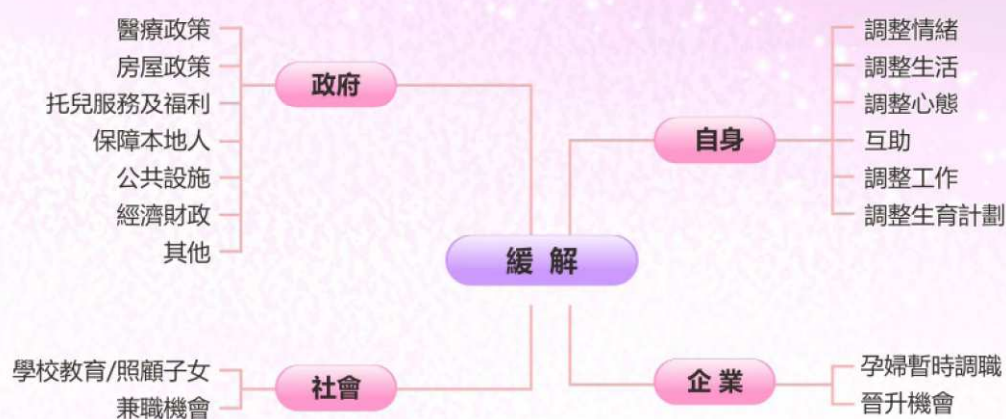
醫療政策
房屋政策
托兒服務及福利
保障本地人
公共設施
經濟財政
其他

政府

調整情緒
調整生活
調整心態
互助
調整工作
調整生育計劃

自身

緩 解

學校教育/照顧子女
兼職機會

社會

企 業

孕婦暫時調職
晉升機會